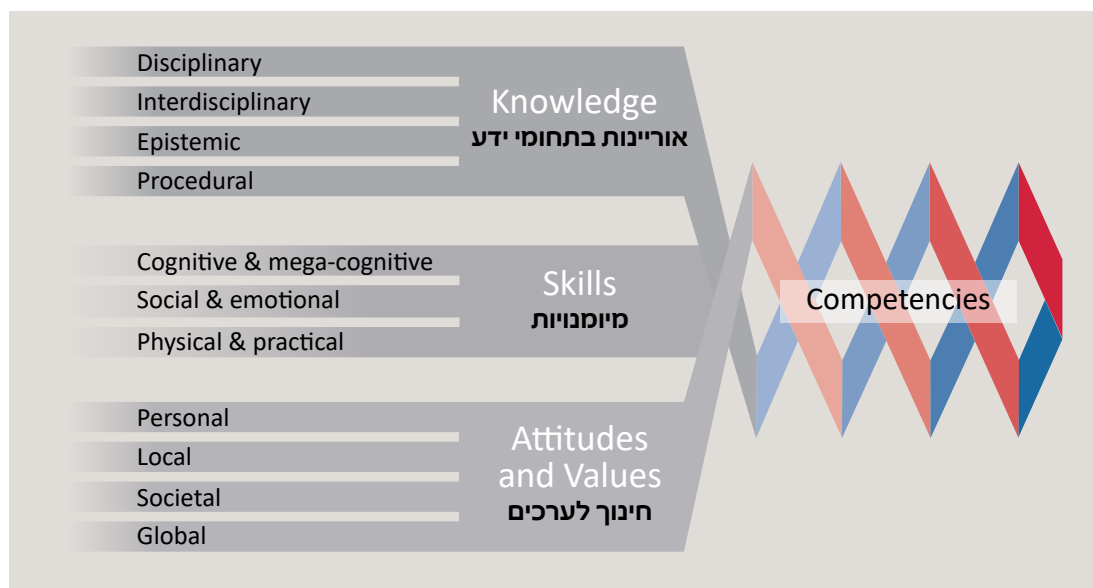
Disciplinary
Interdisciplinary
Epistemic
Procedural

Knowledge
אוריינות בתחומי ידע

Cognitive & mega-cognitive
Social & emotional
Physical & practical

Skills
מיומנויות

Personal
Local
Societal
Global

Attitudes and Values
חינוך לערכים

Competencies